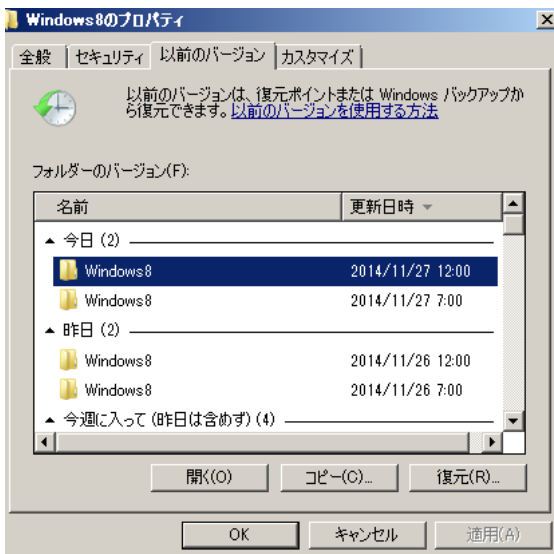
Windows8のプロパティ

全般 | セキュリティ | 以前のバージョン | カスタマイズ

以前のバージョンは、復元ポイントまたは Windows バックアップから復元できます。以前のバージョンを使用する方法

フォルダーのバージョン(F):

| 名前 | 更新日時 |
|---|---|
| ▲ 今日 (2) | |
| Windows8 | 2014/11/27 12:00 |
| Windows8 | 2014/11/27 7:00 |
| ▲ 昨日 (2) | |
| Windows8 | 2014/11/26 12:00 |
| Windows8 | 2014/11/26 7:00 |
| ▲ 今週に入って (昨日は含めず) (4) | |

開く(O) コピー(C)... 復元(R)...

OK キャンセル 適用(A)